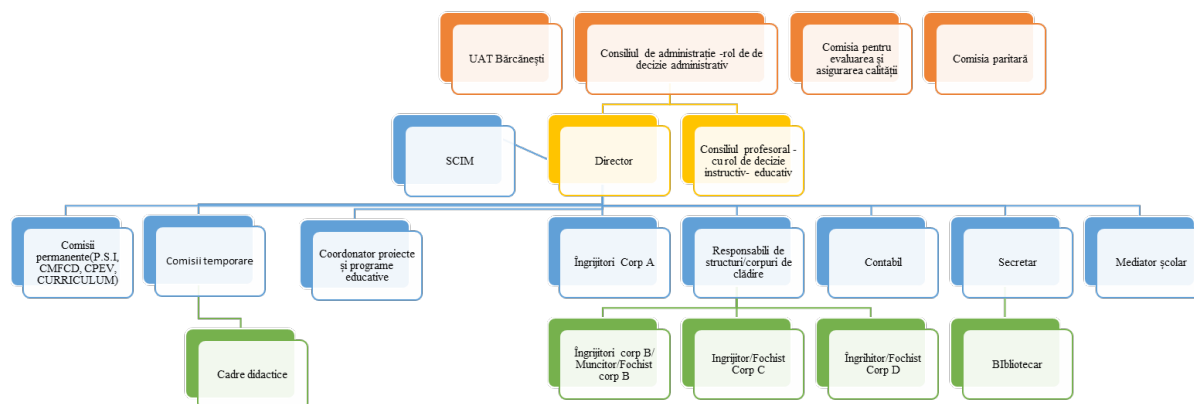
UAT Bărcănești

Consiliul de administrație -rol de de decizie administrativ

Comisia pentru evaluarea și asigurarea calității

Comisia paritară

SCIM

Director

Consiliul profesoral - cu rol de decizie instructiv- educativ

Comisii permanente(P.S.I, CMFCD, CPEV, CURRICULUM)

Comisii temporare

Coordonator proiecte și programe educative

Îngrijitori Corp A

Responsabili de structuri/corpuri de clădire

Contabil

Secretar

Mediator școlar

Cadre didactice

Îngrijitori corp B/ Muncitor/Fochist corp B

Ingrijitor/Fochist Corp C

Îngrihitor/Fochist Corp D

BIbliotecar